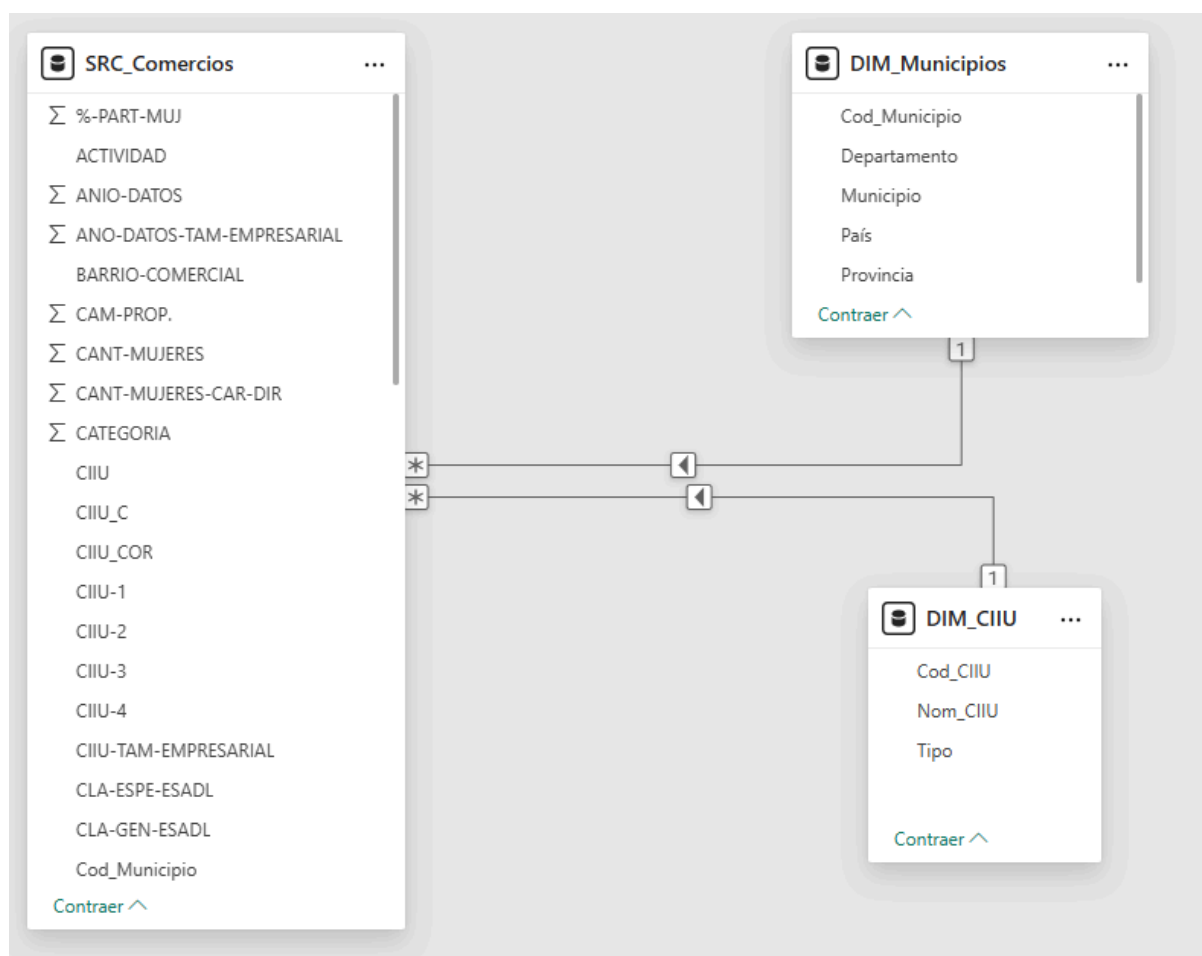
SRC_Comercios ...

∑ %-PART-MUJ
ACTIVIDAD
∑ ANIO-DATOS
∑ ANO-DATOS-TAM-EMPRESARIAL
BARRIO-COMERCIAL
∑ CAM-PROP.
∑ CANT-MUJERES
∑ CANT-MUJERES-CAR-DIR
∑ CATEGORIA
CIIU
CIIU_C
CIIU_COR
CIIU-1
CIIU-2
CIIU-3
CIIU-4
CIIU-TAM-EMPRESARIAL
CLA-ESPE-ESADL
CLA-GEN-ESADL
Cod_Municipio
Contraer

DIM_Municipios ...

Cod_Municipio
Departamento
Municipio
País
Provincia
Contraer

1
*
*
1

DIM_CIIU ...

Cod_CIIU
Nom_CIIU
Tipo
Contraer